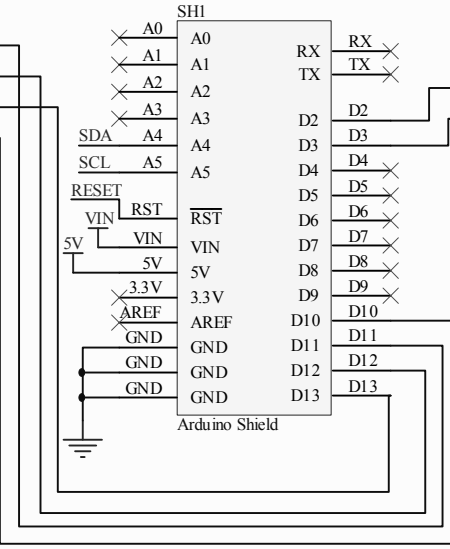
SH1

A0 A0
A1 A1
A2 A2
A3 A3
SDA A4 A4
SCL A5 A5
RESET
RST $\overline{RST}$
VIN
VIN VIN
5V
5V 5V
3.3V 3.3V
AREF AREF
GND GND
GND GND
GND GND

RX RX
TX TX
D2 D2
D3 D3
D4 D4
D5 D5
D6 D6
D7 D7
D8 D8
D9 D9
D10 D10
D11 D11
D12 D12
D13 D13

Arduino Shield